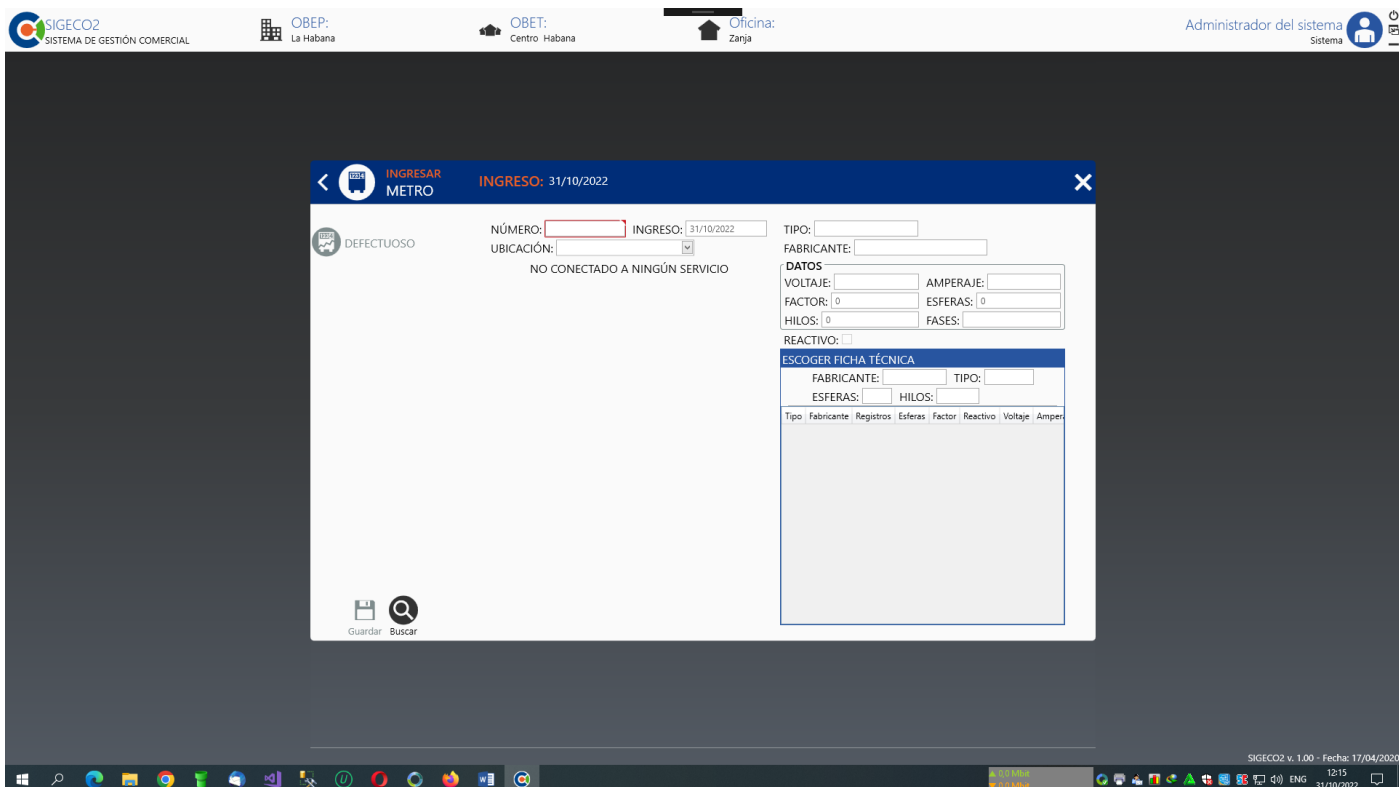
SIGECO2
SISTEMA DE GESTIÓN COMERCIAL

OBEP:
La Habana

OBET:
Centro Habana

Oficina:
Zanja

Administrador del sistema
Sistema

INGRESAR
METRO

INGRESO: 31/10/2022

DEFECTUOSO

NÚMERO:
INGRESO: 31/10/2022
UBICACIÓN:
NO CONECTADO A NINGÚN SERVICIO

TIPO:
FABRICANTE:
DATOS
VOLTAJE:
AMPERAJE:
FACTOR: 0
ESFERAS: 0
HILOS: 0
FASES:
REACTIVO:

ESCOGER FICHA TÉCNICA
FABRICANTE:
TIPO:
ESFERAS:
HILOS:

| Tipo | Fabricante | Registros | Esferas | Factor | Reactivo | Voltaje | Amper |
|---|---|---|---|---|---|---|---|

Guardar
Buscar

SIGECO2 v. 1.00 - Fecha: 17/04/2020

0,0 Mbit
0,0 Mbit
ENG
12:15
31/10/2022